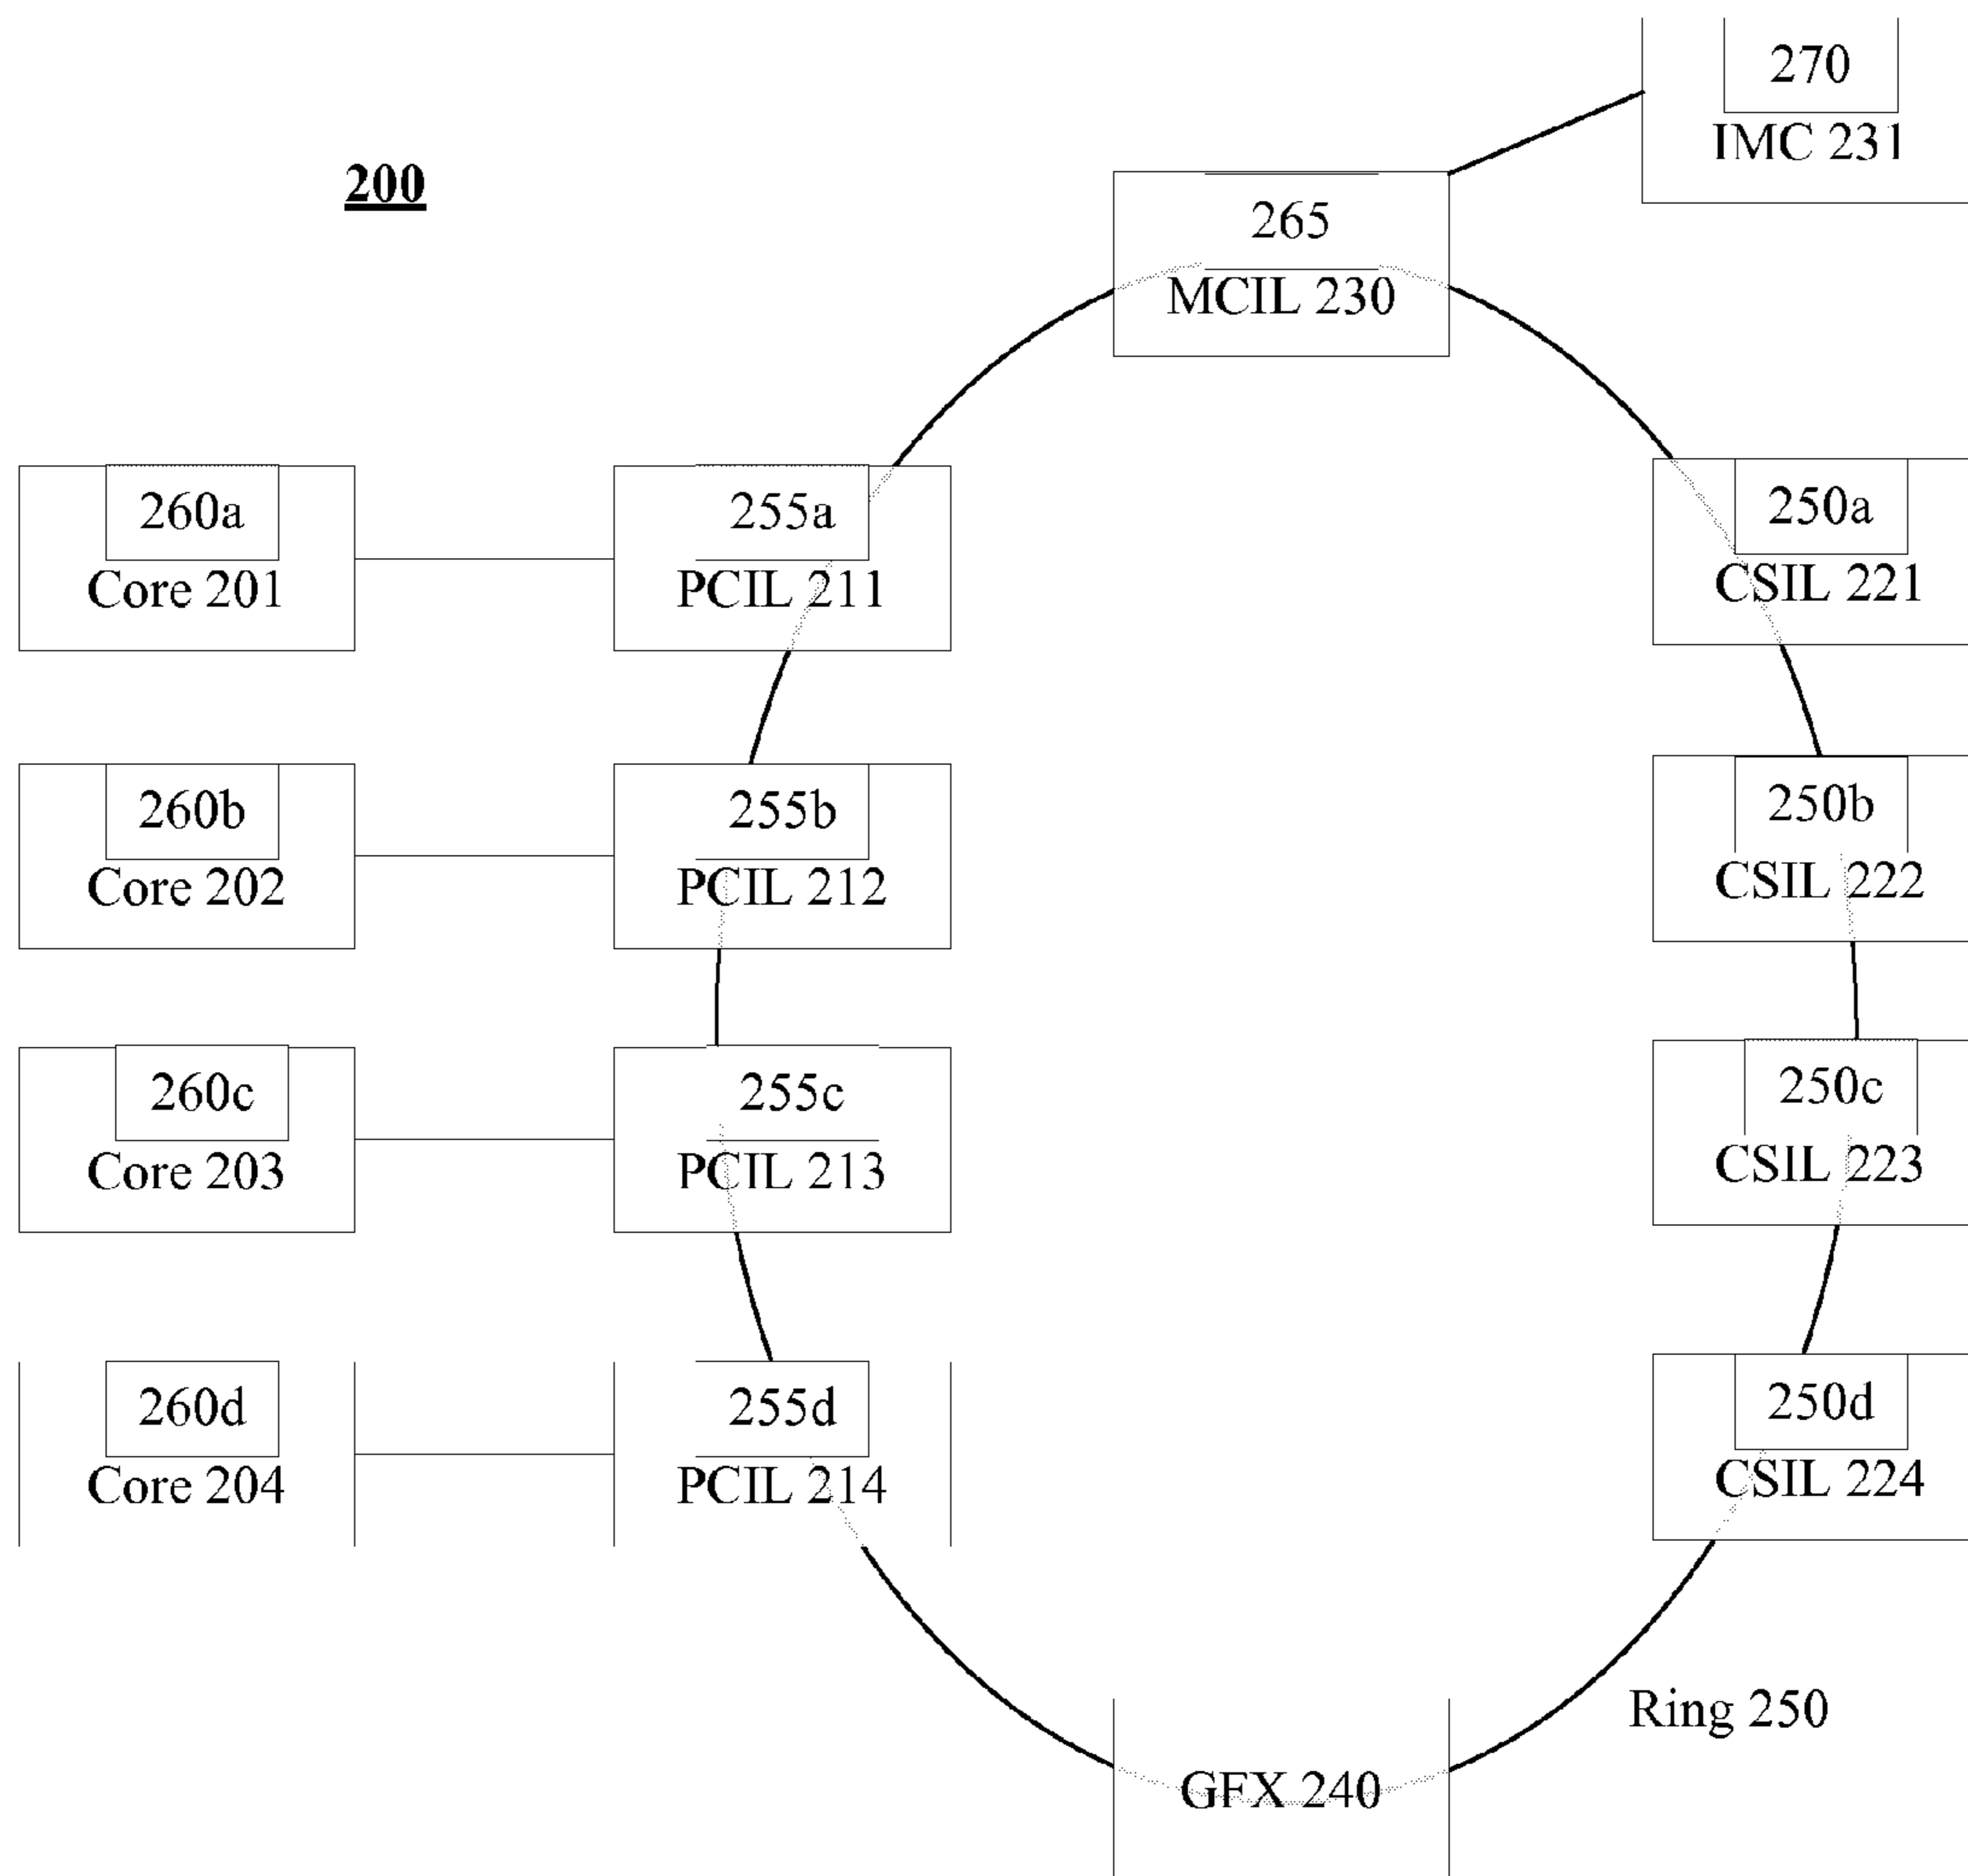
270
IMC 231

200

265
MCIL 230

260a
Core 201

255a
PCIL 211

250a
CSIL 221

260b
Core 202

255b
PCIL 212

250b
CSIL 222

260c
Core 203

255c
PCIL 213

250c
CSIL 223

260d
Core 204

255d
PCIL 214

250d
CSIL 224

Ring 250

GFX 240